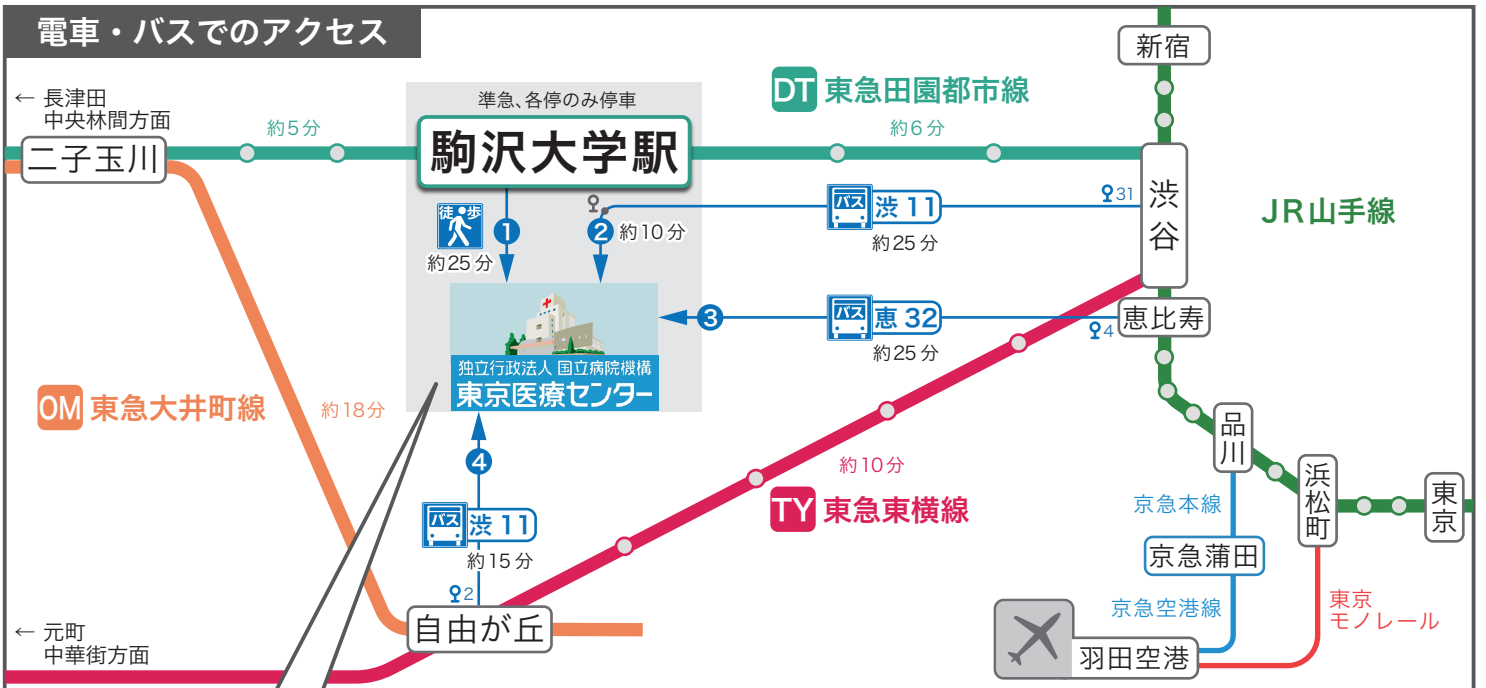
電車・バスでのアクセス

← 長津田
中央林間方面

二子玉川

約5分

準急、各停のみ停車

駒沢大学駅

DT 東急田園都市線

約6分

新宿

渋谷

JR山手線

徒歩
約25分

1

2 約10分

バス 渋 11
約25分

31

3

バス 恵 32
約25分

4

恵比寿

独立行政法人 国立病院機構
東京医療センター

OM 東急大井町線

約18分

4

バス 渋 11
約15分

2

自由が丘

約10分

TY 東急東横線

品川

京急本線

浜松町

東京

京急蒲田

京急空港線

東京
モノレール

羽田空港

← 元町
中華街方面